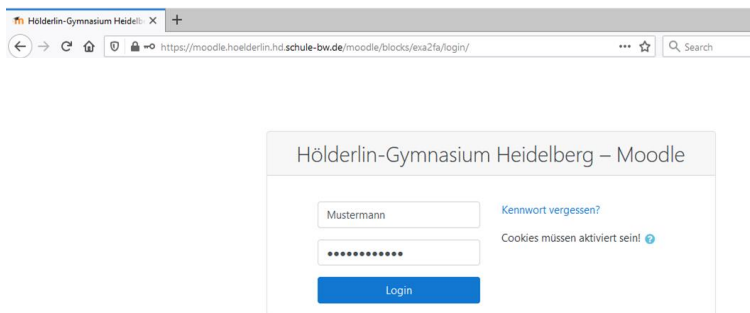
Hölderlin-Gymnasium Heidelb ×
+
https://moodle.hoelderlin.hd.schule-bw.de/moodle/blocks/exa2fa/login/
···
Search

Hölderlin-Gymnasium Heidelberg – Moodle

Mustermann
••••••••••••
Login

Kennwort vergessen?

Cookies müssen aktiviert sein!